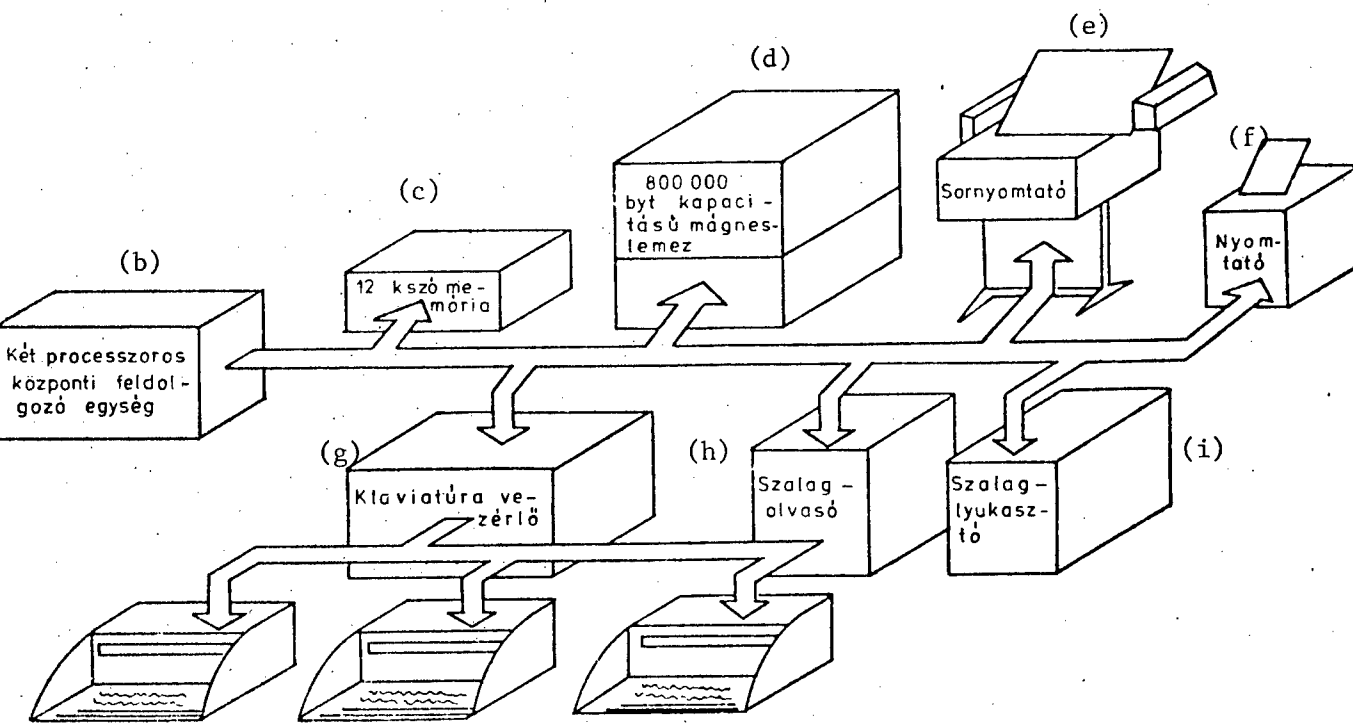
(e)

(d)

(f)

(c)

800 000 byt kapacitású mágneslemez

Sornyomtató

(b)

12 kszó memória

Nyomtató

Két processzoros központi feldolgozó egység

(g)

(h)

(i)

Klaviatúra vezérlő

Szalagolvasó

Szalaglyukasztó